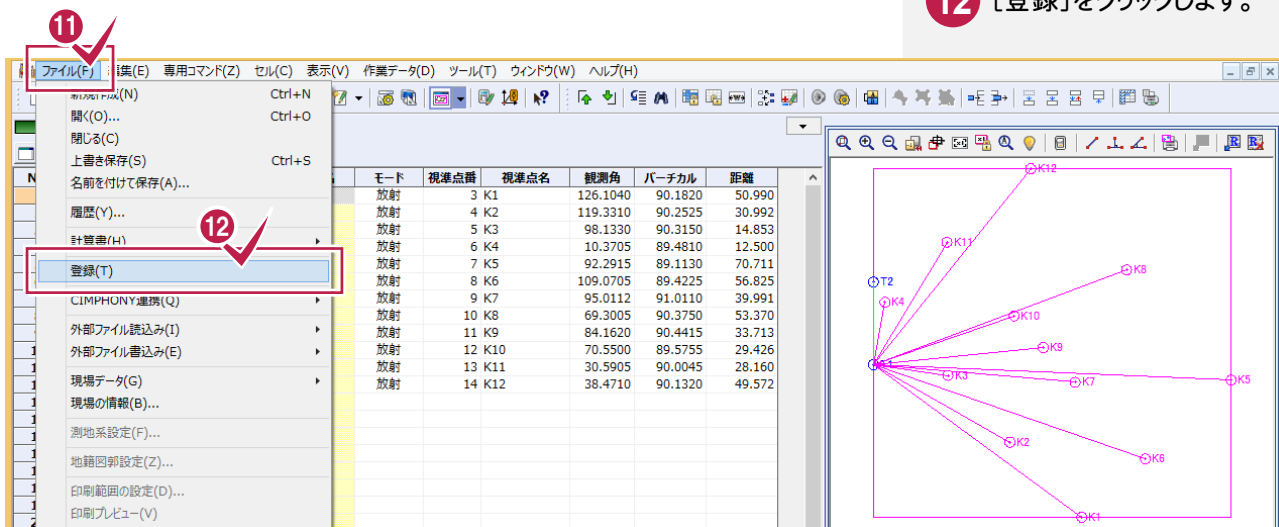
12 [登録]をクリックします。

11

ファイル(F) 編集(E) 専用コマンド(Z) セル(C) 表示(V) 作業データ(D) ツール(T) ウィンドウ(W) ヘルプ(H)

新規作成(N) Ctrl+N
開く(O)... Ctrl+O
閉じる(C)
上書き保存(S) Ctrl+S
名前を付けて保存(A)...
履歴(Y)...
計算書(H)

12

登録(T)
CIMPHONY連携(Q)
外部ファイル読込み(I)
外部ファイル書込み(E)
現場データ(G)
現場の情報(B)...
測地系設定(F)...
地籍図郭設定(Z)...
印刷範囲の設定(D)...
印刷プレビュー(V)

| モード | 視準点番 | 視準点名 | 観測角 | バーチカル | 距離 |
|---|---|---|---|---|---|
| 放射 | 3 | K1 | 126.1040 | 90.1820 | 50.990 |
| 放射 | 4 | K2 | 119.3310 | 90.2525 | 30.992 |
| 放射 | 5 | K3 | 98.1330 | 90.3150 | 14.853 |
| 放射 | 6 | K4 | 10.3705 | 89.4810 | 12.500 |
| 放射 | 7 | K5 | 92.2915 | 89.1130 | 70.711 |
| 放射 | 8 | K6 | 109.0705 | 89.4225 | 56.825 |
| 放射 | 9 | K7 | 95.0112 | 91.0110 | 39.991 |
| 放射 | 10 | K8 | 69.3005 | 90.3750 | 53.370 |
| 放射 | 11 | K9 | 84.1620 | 90.4415 | 33.713 |
| 放射 | 12 | K10 | 70.5500 | 89.5755 | 29.426 |
| 放射 | 13 | K11 | 30.5905 | 90.0045 | 28.160 |
| 放射 | 14 | K12 | 38.4710 | 90.1320 | 49.572 |

K12
K11
K8
T2
K4
K10
K9
K3
K7
K5
K2
K6
K1